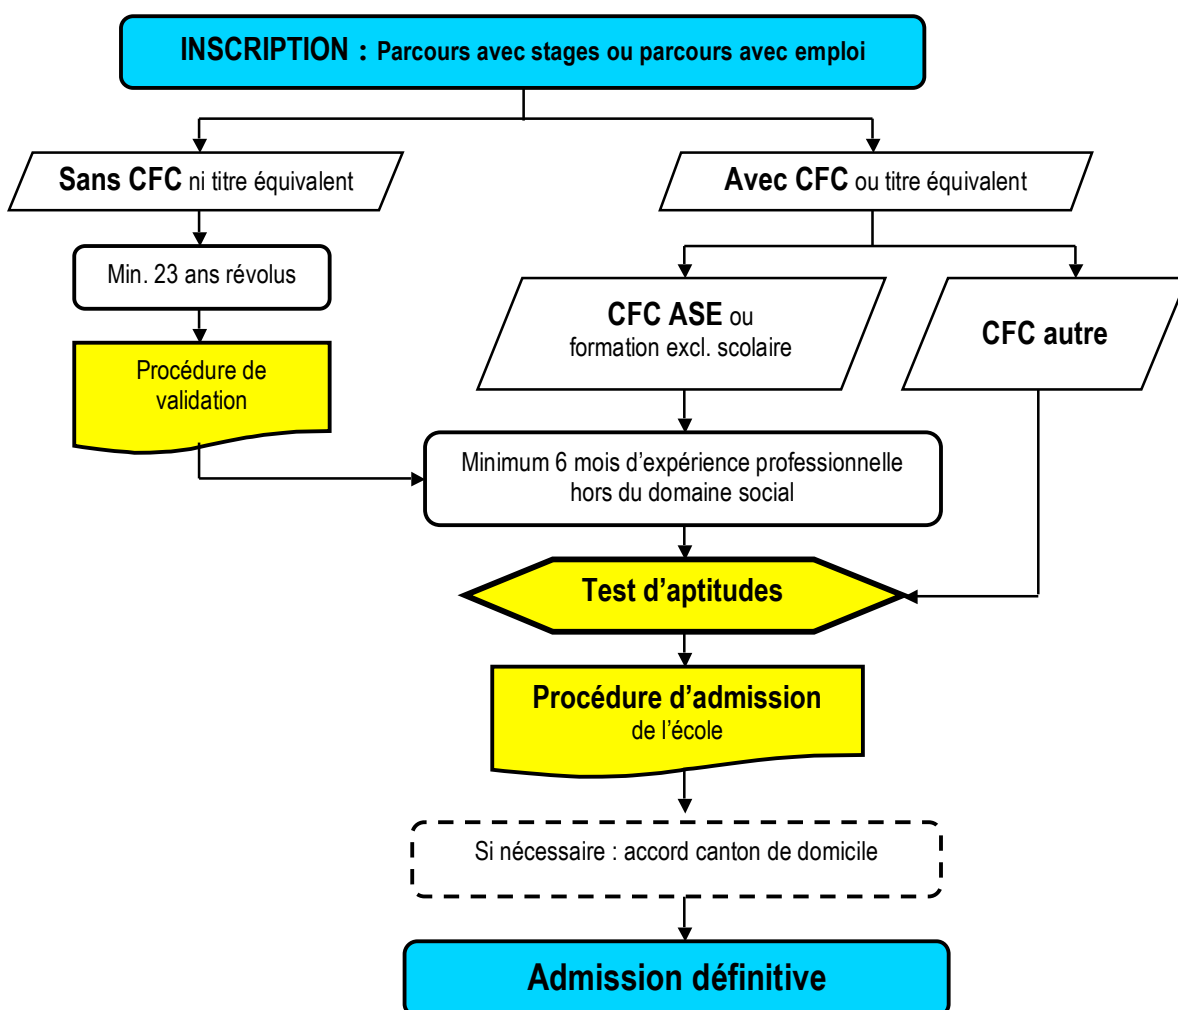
INSCRIPTION : Parcours avec stages ou parcours avec emploi

Sans CFC ni titre équivalent

Avec CFC ou titre équivalent

Min. 23 ans révolus

CFC ASE ou formation excl. scolaire

CFC autre

Procédure de validation

Minimum 6 mois d'expérience professionnelle hors du domaine social

Test d'aptitudes

Procédure d'admission de l'école

Si nécessaire : accord canton de domicile

Admission définitive